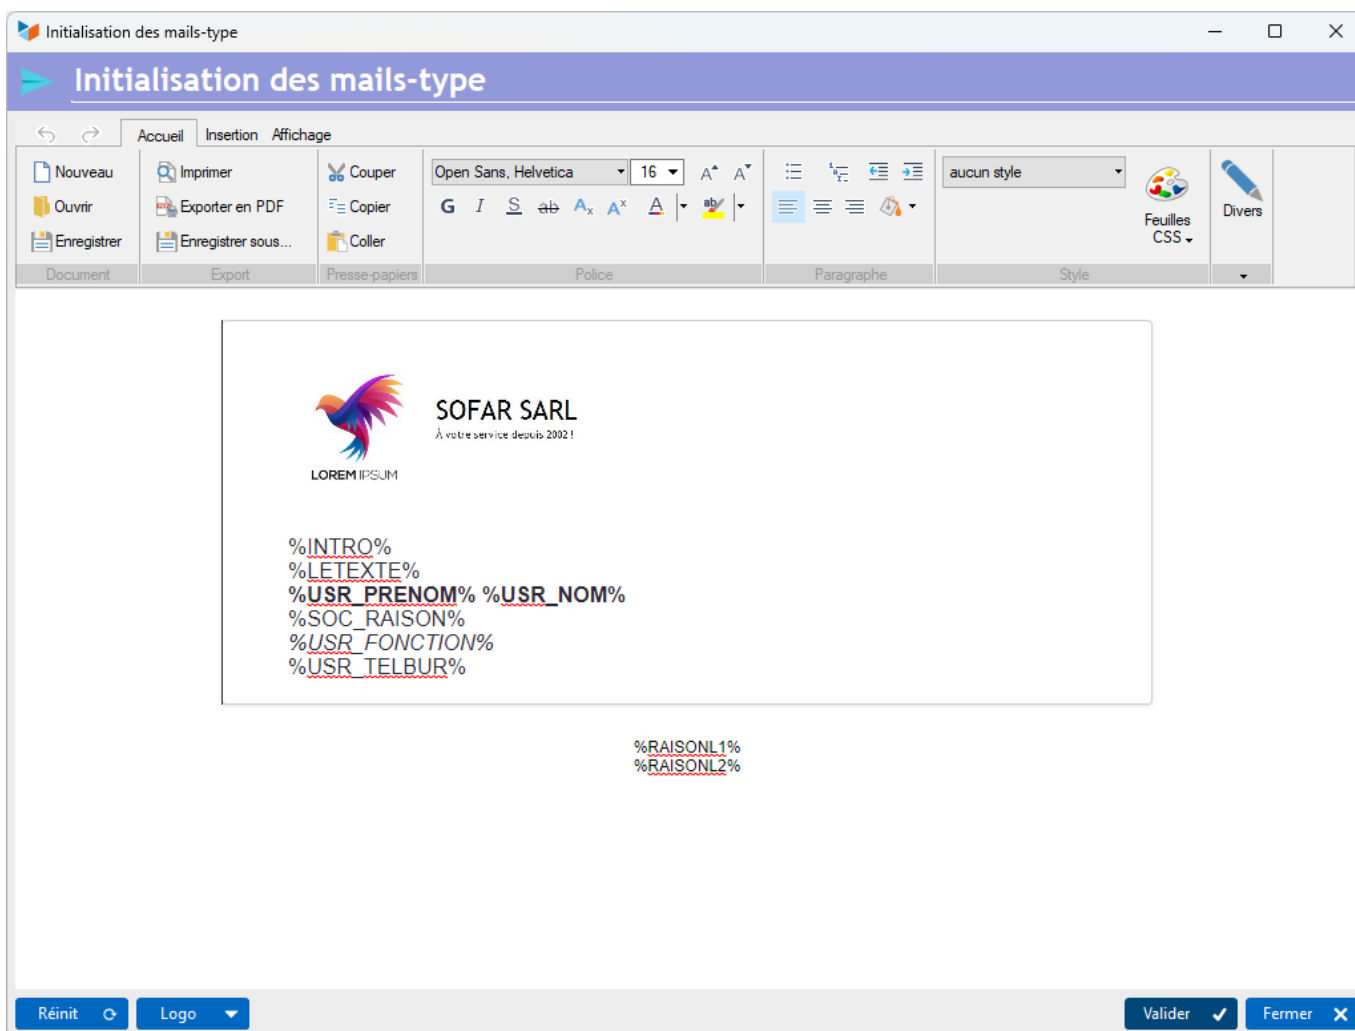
Initialisation des mails-type

Initialisation des mails-type

Accueil Insertion Affichage

Nouveau
Ouvrir
Enregistrer
Document

Imprimer
Exporter en PDF
Enregistrer sous...
Export

Couper
Copier
Coller
Presse-papiers

Open Sans, Helvetica 16
G I S ab
Police

Paragraphe

aucun style
Feuilles CSS
Style

Divers

SOFAR SARL
À votre service depuis 2002 !

LOREM IPSUM

%INTRO%
%LETEXTE%
**%USR_PRENOM% %USR_NOM%**
%SOC_RAISON%
*%USR_FONCTION%*
%USR_TELBUR%

%RAISONL1%
%RAISONL2%

Réinit
Logo
Valider
Fermer